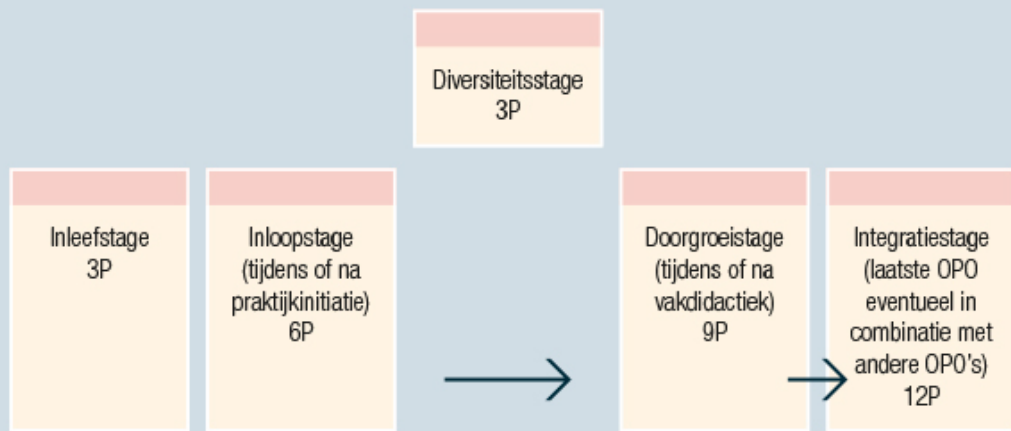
Diversiteitsstage
3P

Inleefstage
3P

Inloopstage
(tijdens of na
praktijkinitiatie)
6P

Doorgroeistage
(tijdens of na
vakdidactiek)
9P

Integratiestage
(laatste OPO
eventueel in
combinatie met
andere OPO's)
12P